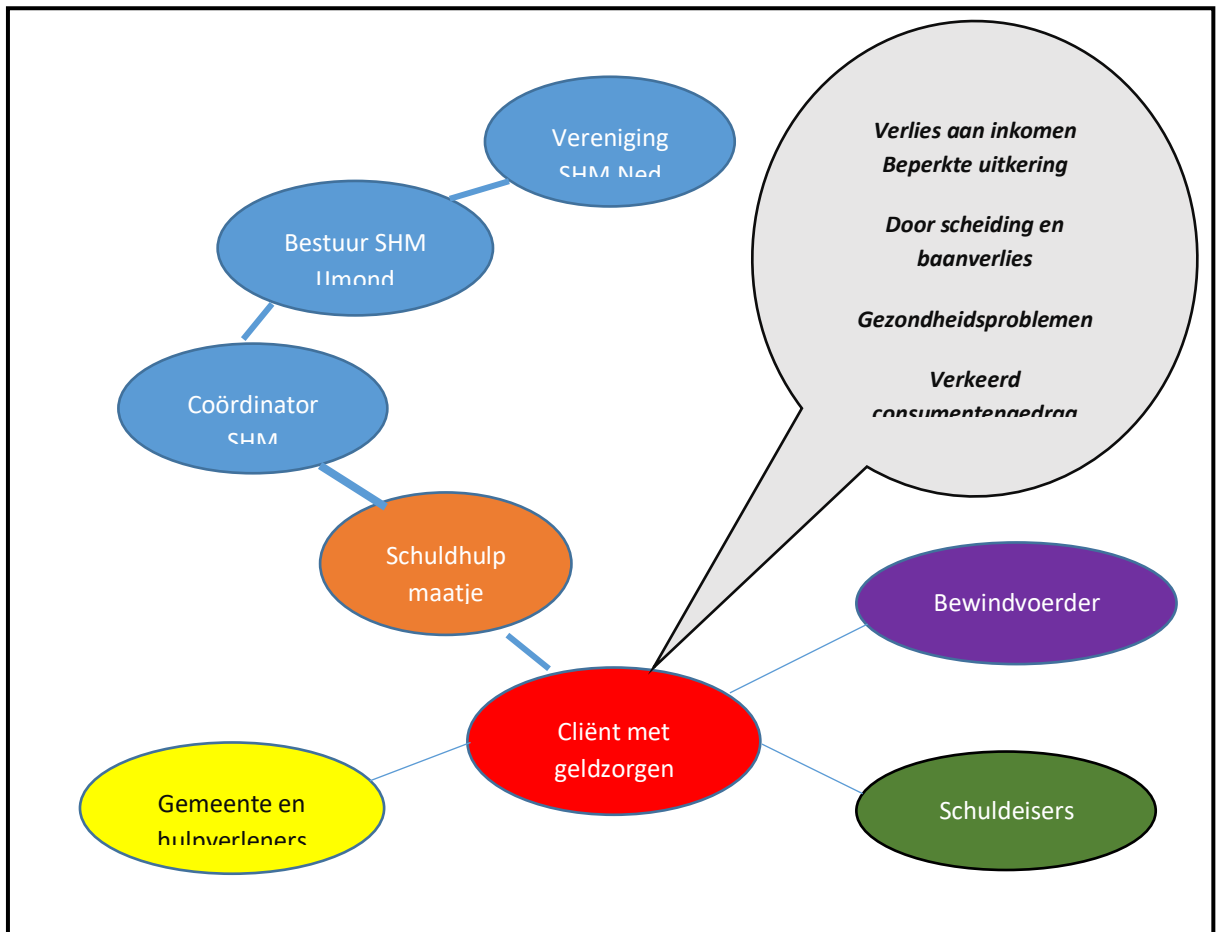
Vereniging SHM Ned

Bestuur SHM IJmond

Coördinator SHM

Schuldhulp maatje

Verlies aan inkomen
Beperkte uitkering

Door scheiding en baanverlies

Gezondheidsproblemen

Verkeerd consumentengedrag

Bewindvoerder

Cliënt met geldzorgen

Gemeente en hulpverleners

Schuldeisers